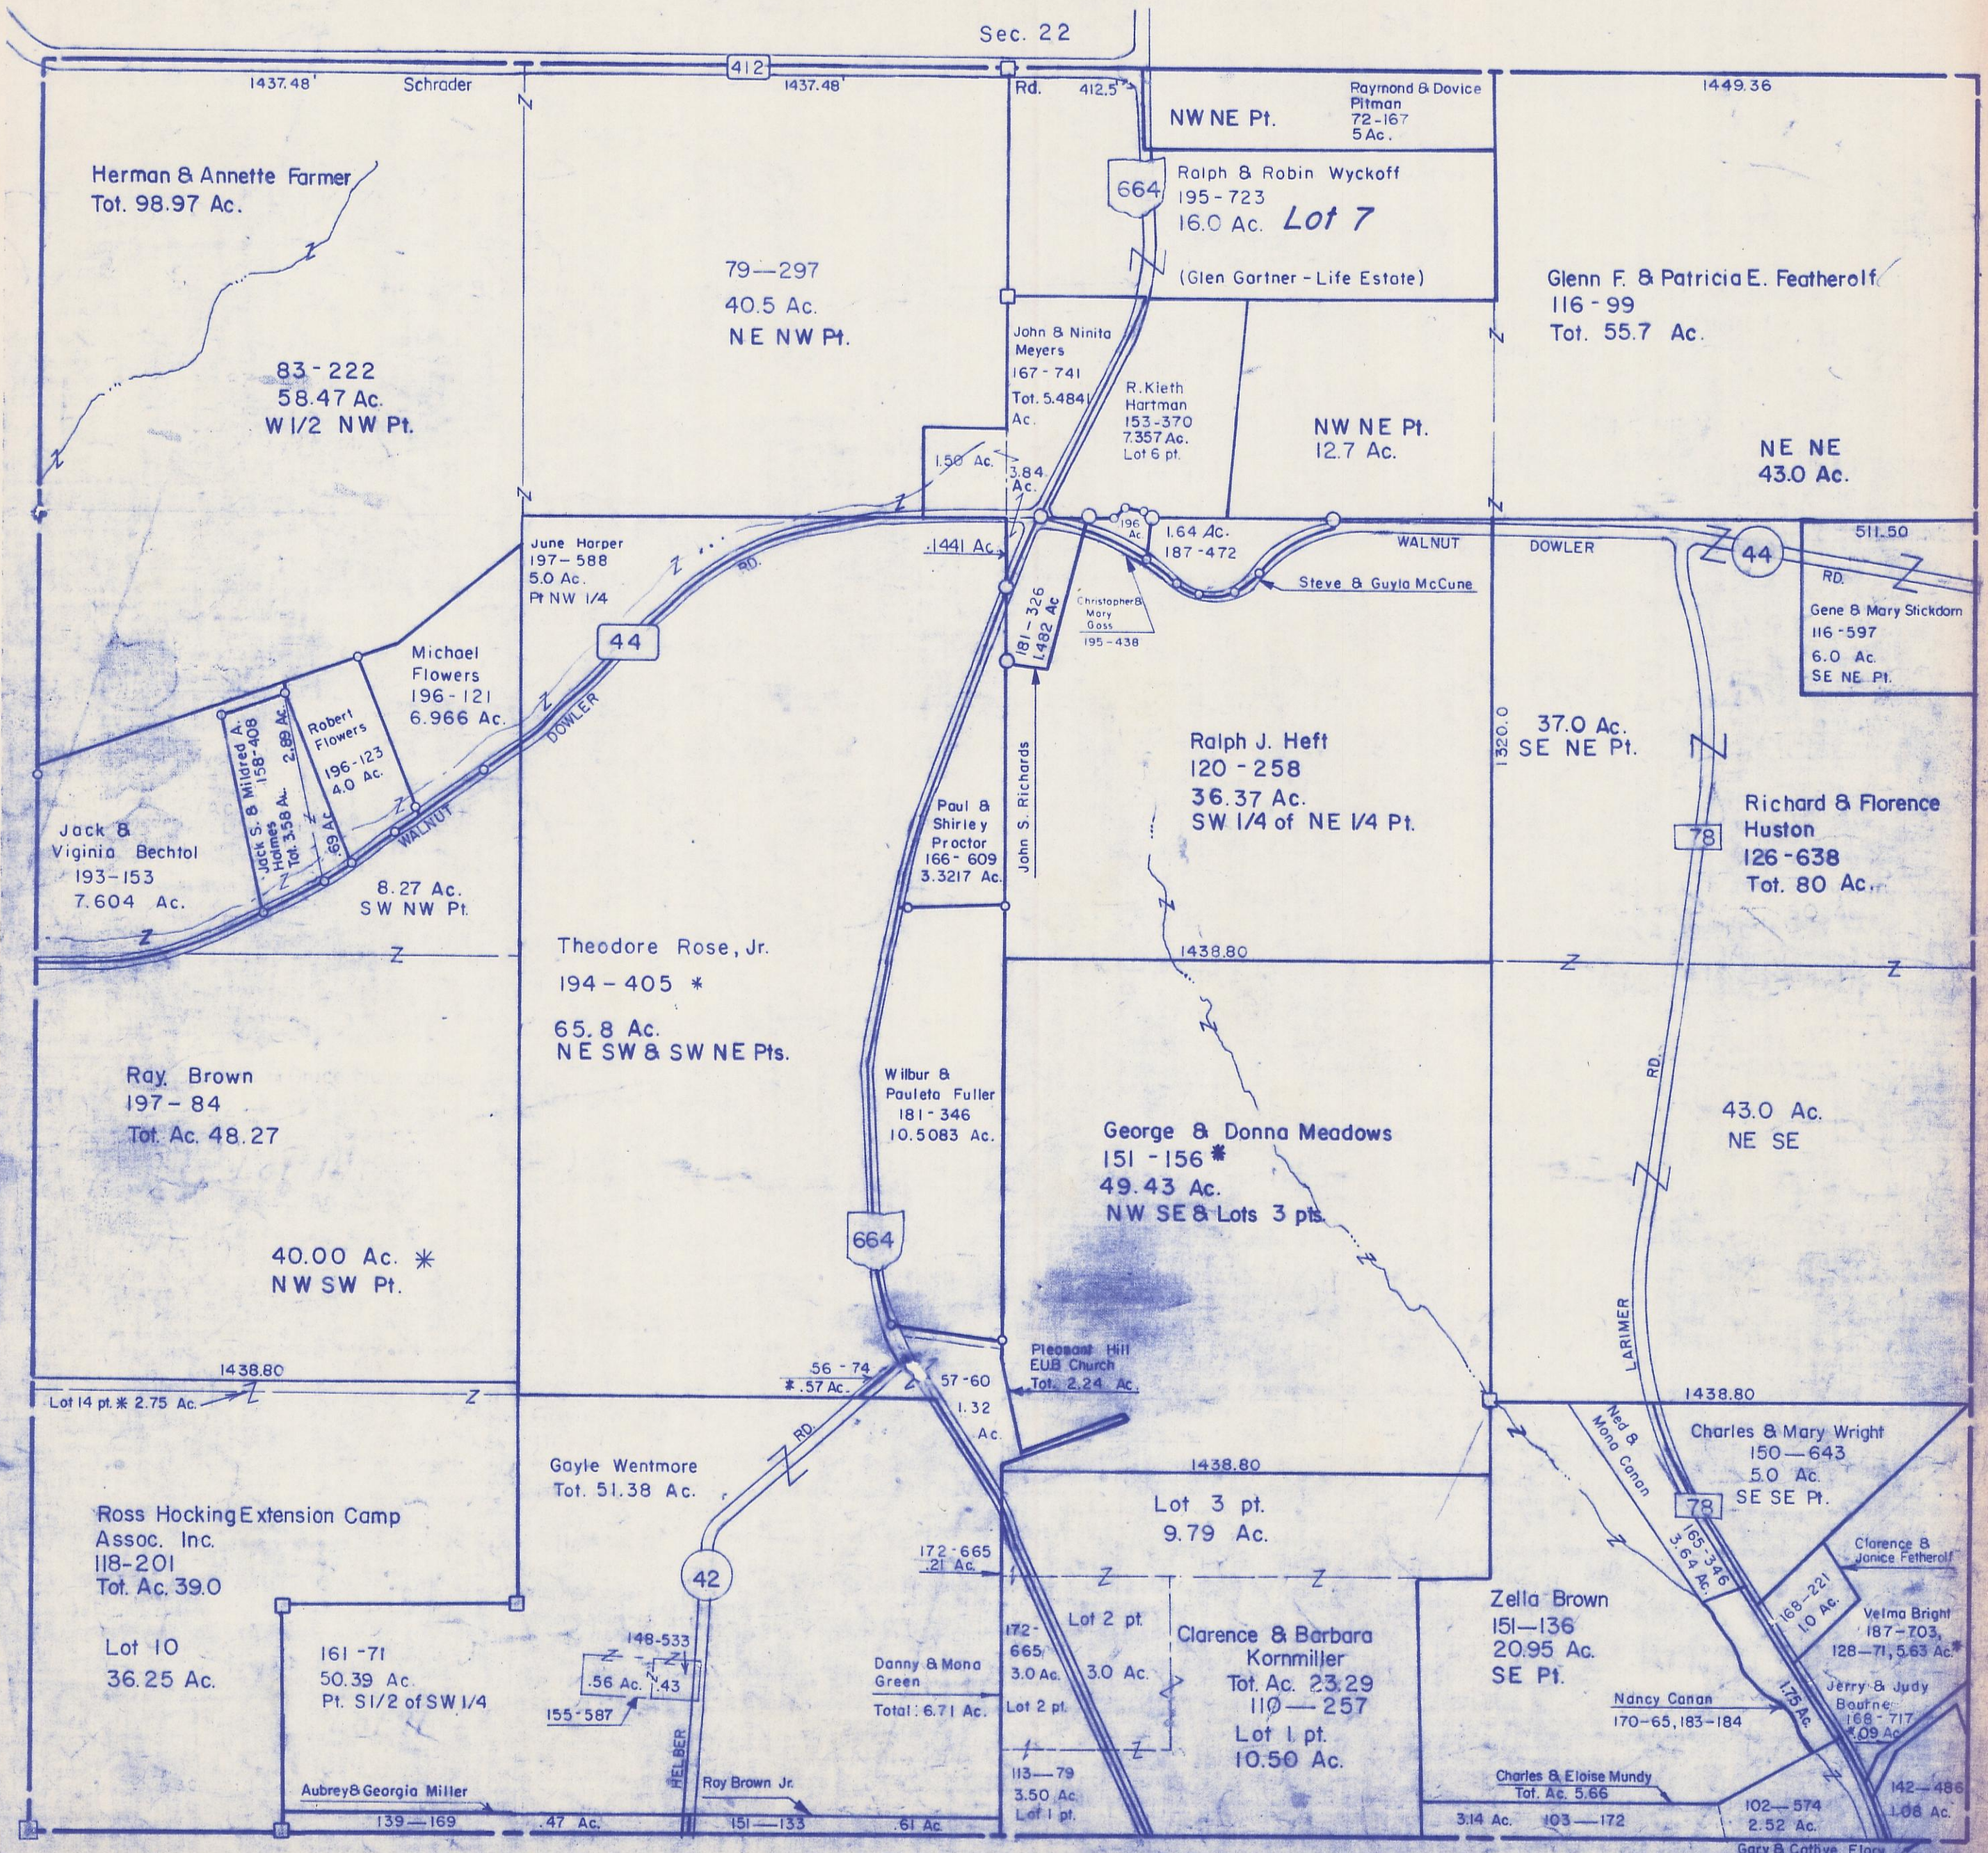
Sec. 22

412

1437.48'  Schrader  1437.48'  Rd.  412.5'

Raymond & Dovice Pitman 72-167 5 Ac.

NW NE Pt.

1449.36

664

Ralph & Robin Wyckoff 195-723 16.0 Ac. Lot 7

(Glen Gartner - Life Estate)

Herman & Annette Farmer Tot. 98.97 Ac.

79—297 40.5 Ac. NE NW Pt.

Glenn F. & Patricia E. Featherolf 116-99 Tot. 55.7 Ac.

83-222 58.47 Ac. W 1/2 NW Pt.

John & Ninita Meyers 167-741 Tot. 5.4841 Ac.

R. Kieth Hartman 153-370 7.357 Ac. Lot 6 pt.

NW NE Pt. 12.7 Ac.

NE NE 43.0 Ac.

1.50 Ac.

3.84 Ac.

.196 Ac

1.64 Ac. 187-472

WALNUT  DOWLER

511.50

44

RD.

June Harper 197-588 5.0 Ac. Pt NW 1/4

.1441 Ac.

Christopher & Mary Goss 195-438

Steve & Guyla McCune

Gene & Mary Stickdorn 116-597 6.0 Ac. SE NE Pt.

44

Michael Flowers 196-121 6.966 Ac.

181-326 1.482 Ac

DOWLER

Robert Flowers 196-123 4.0 Ac.

Jack S. & Mildred A. Holmes 158-408 Tot. 3.58 Ac. 2.89 Ac. .69 Ac

Ralph J. Heft 120-258 36.37 Ac. SW 1/4 of NE 1/4 Pt.

1320.0

37.0 Ac. SE NE Pt.

Jack & Viginia Bechtol 193-153 7.604 Ac.

WALNUT

8.27 Ac. SW NW Pt.

John S. Richards

Paul & Shirley Proctor 166-609 3.3217 Ac.

78

Richard & Florence Huston 126-638 Tot. 80 Ac.

1438.80

Theodore Rose, Jr. 194-405 * 65.8 Ac. NE SW & SW NE Pts.

Ray Brown 197-84 Tot. Ac. 48.27

Wilbur & Pauleta Fuller 181-346 10.5083 Ac.

George & Donna Meadows 151-156 * 49.43 Ac. NW SE & Lots 3 pts.

RD.

43.0 Ac. NE SE

40.00 Ac. * NW SW Pt.

664

LARIMER

1438.80

Lot 14 pt. * 2.75 Ac.

56-74 * .57 Ac.

57-60 1.32 Ac.

Pleasant Hill EUB Church Tot. 2.24 Ac.

1438.80

Ned & Mona Canan

Charles & Mary Wright 150—643 5.0 Ac. SE SE Pt.

RD.

Gayle Wentmore Tot. 51.38 Ac.

1438.80

Lot 3 pt. 9.79 Ac.

78

165-346 3.64 Ac.

Clarence & Janice Featherolf

Ross Hocking Extension Camp Assoc. Inc. 118-201 Tot. Ac. 39.0

42

172-665 .21 Ac.

Zella Brown 151—136 20.95 Ac. SE Pt.

168-221 1.0 Ac.

Velma Bright 187-703, 128-71, 5.63 Ac.

Lot 10 36.25 Ac.

161-71 50.39 Ac. Pt. S1/2 of SW 1/4

148-533

.56 Ac. .43

155-587

Danny & Mona Green Total: 6.71 Ac.

172-665 3.0 Ac.

Lot 2 pt. 3.0 Ac.

Lot 2 pt.

Clarence & Barbara Kornmiller Tot. Ac. 23.29 110—257 Lot 1 pt. 10.50 Ac.

Nancy Canan 170-65, 183-184

1.75 Ac.

Jerry & Judy Bourne 168-717 .09 Ac.

HELBER

Roy Brown Jr.

113—79 3.50 Ac. Lot 1 pt.

Charles & Eloise Mundy Tot. Ac. 5.66

142-486 1.08 Ac.

Aubrey & Georgia Miller

139—169  .47 Ac.  151—133  .61 Ac.

3.14 Ac.  103—172

102—574 2.52 Ac.

Gary & Cathy Flora